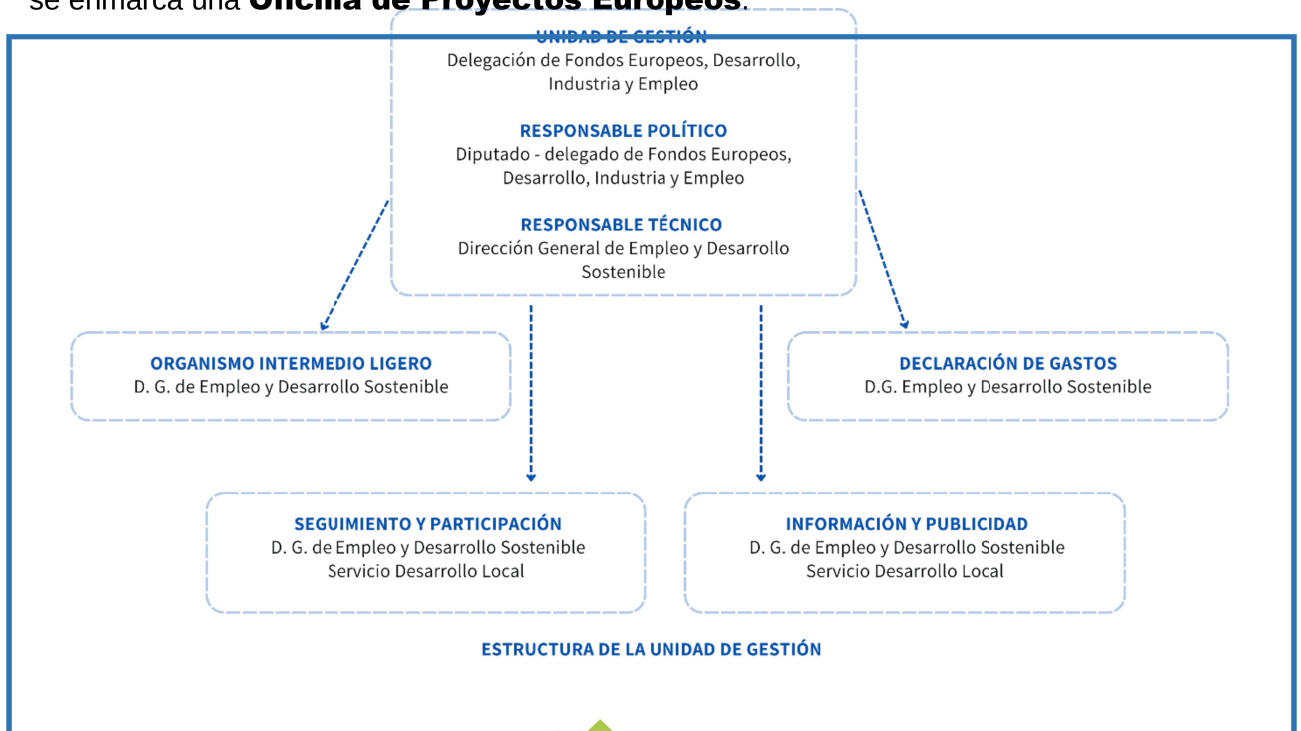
se enmarca una **Oficina de Proyectos Europeos**.

UNIDAD DE GESTIÓN
Delegación de Fondos Europeos, Desarrollo, Industria y Empleo

RESPONSABLE POLÍTICO
Diputado - delegado de Fondos Europeos, Desarrollo, Industria y Empleo

RESPONSABLE TÉCNICO
Dirección General de Empleo y Desarrollo Sostenible

ORGANISMO INTERMEDIO LIGERO
D. G. de Empleo y Desarrollo Sostenible

DECLARACIÓN DE GASTOS
D.G. Empleo y Desarrollo Sostenible

SEGUIMIENTO Y PARTICIPACIÓN
D. G. de Empleo y Desarrollo Sostenible
Servicio Desarrollo Local

INFORMACIÓN Y PUBLICIDAD
D. G. de Empleo y Desarrollo Sostenible
Servicio Desarrollo Local

ESTRUCTURA DE LA UNIDAD DE GESTIÓN